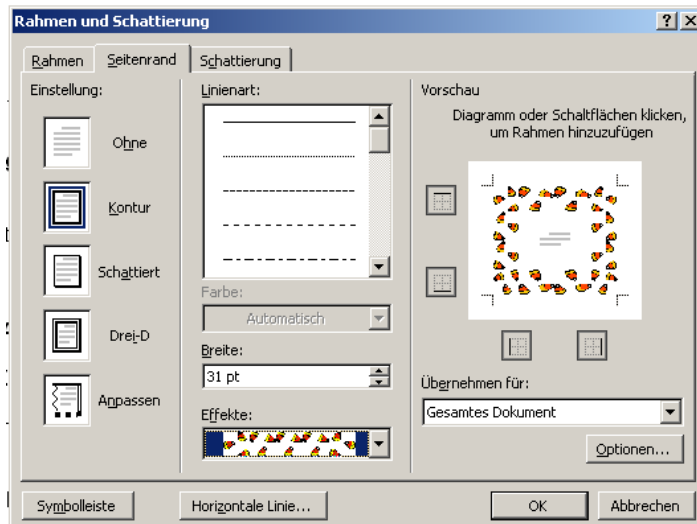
Rahmen und Schattierung

?

Rahmen

Seitenrand

Schattierung

Einstellung:

Ohne

Kontur

Schattiert

Drei-D

Anpassen

Linienart:

Farbe:

Automatisch

Breite:

31 pt

Effekte:

Vorschau

Diagramm oder Schaltflächen klicken, um Rahmen hinzuzufügen

Übernehmen für:

Gesamtes Dokument

Optionen...

Symbolleiste

Horizontale Linie...

OK

Abbrechen